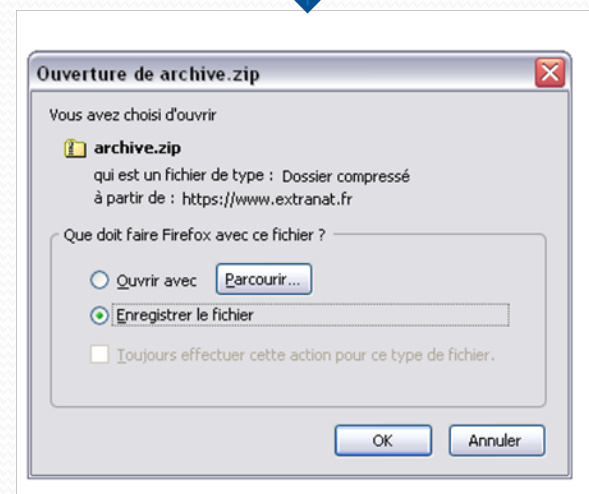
Ouverture de archive.zip

Vous avez choisi d'ouvrir

archive.zip

qui est un fichier de type : Dossier compressé

à partir de : https://www.extranat.fr

Que doit faire Firefox avec ce fichier ?

Ouvrir avec

Parcourir...

Enregistrer le fichier

Toujours effectuer cette action pour ce type de fichier.

OK

Annuler